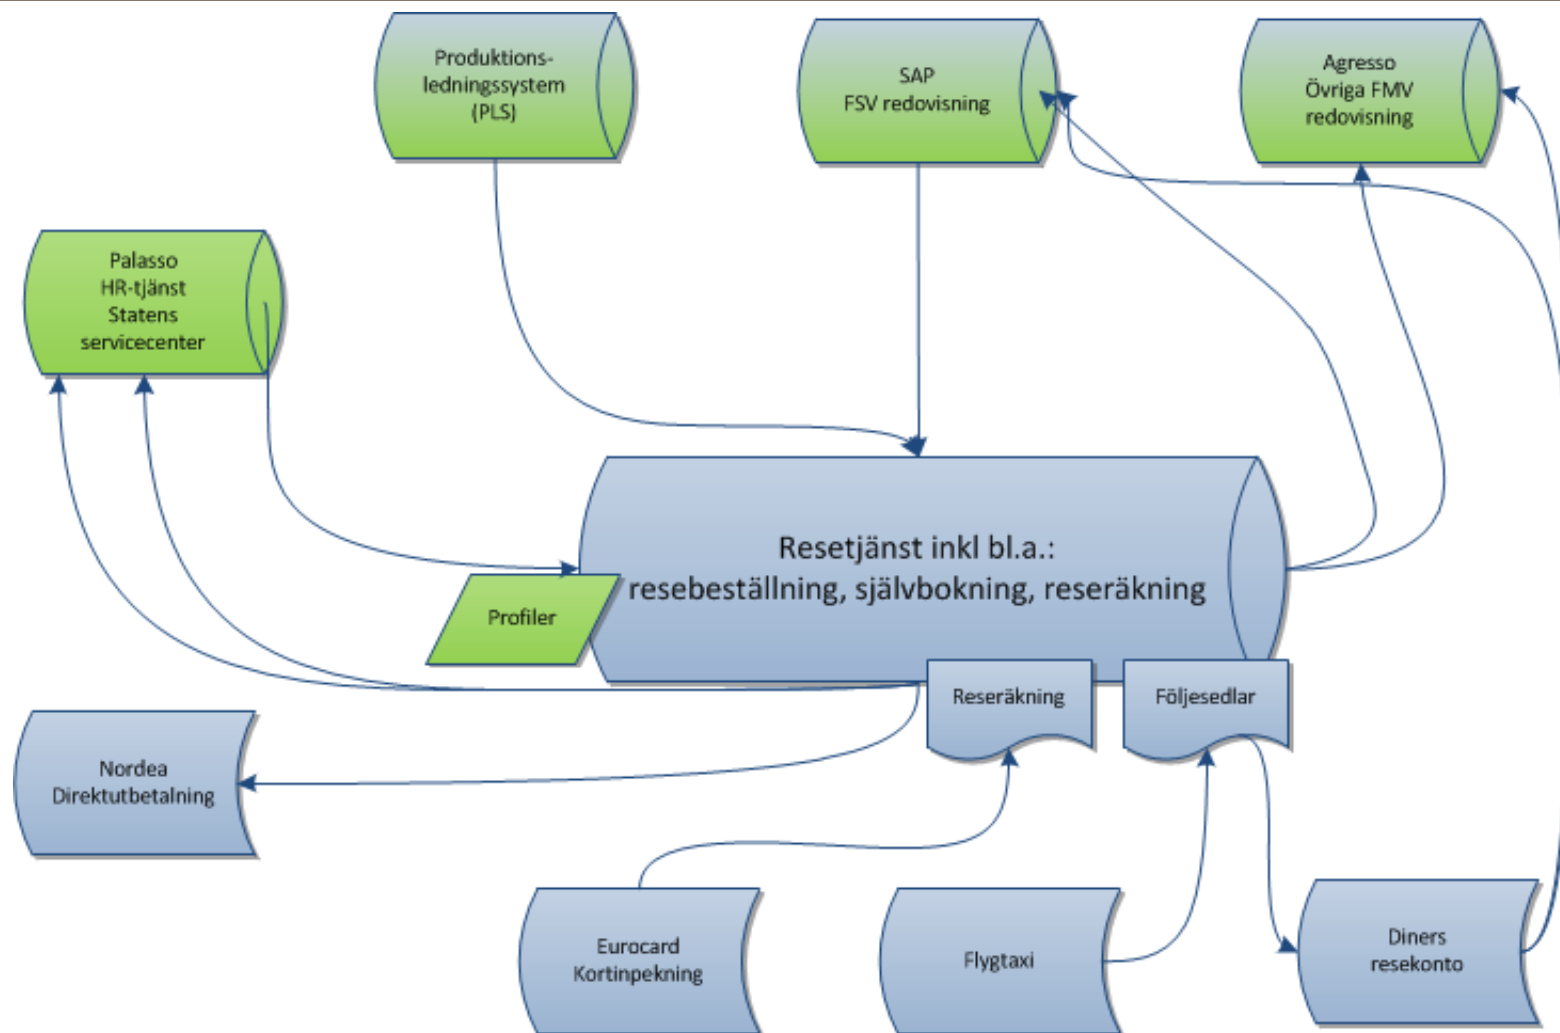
Produktions-ledningssystem (PLS)

SAP
FSV redovisning

Agresso
Övriga FMV
redovisning

Palasso
HR-tjänst
Statens
servicecenter

Resetjänst inkl bl.a.:
resebeställning, självbokning, reseräkning

Profiler

Reseräkning

Följesedlar

Nordea
Direktutbetalning

Eurocard
Kortinpekning

Flygtaxi

Diners
resekonto